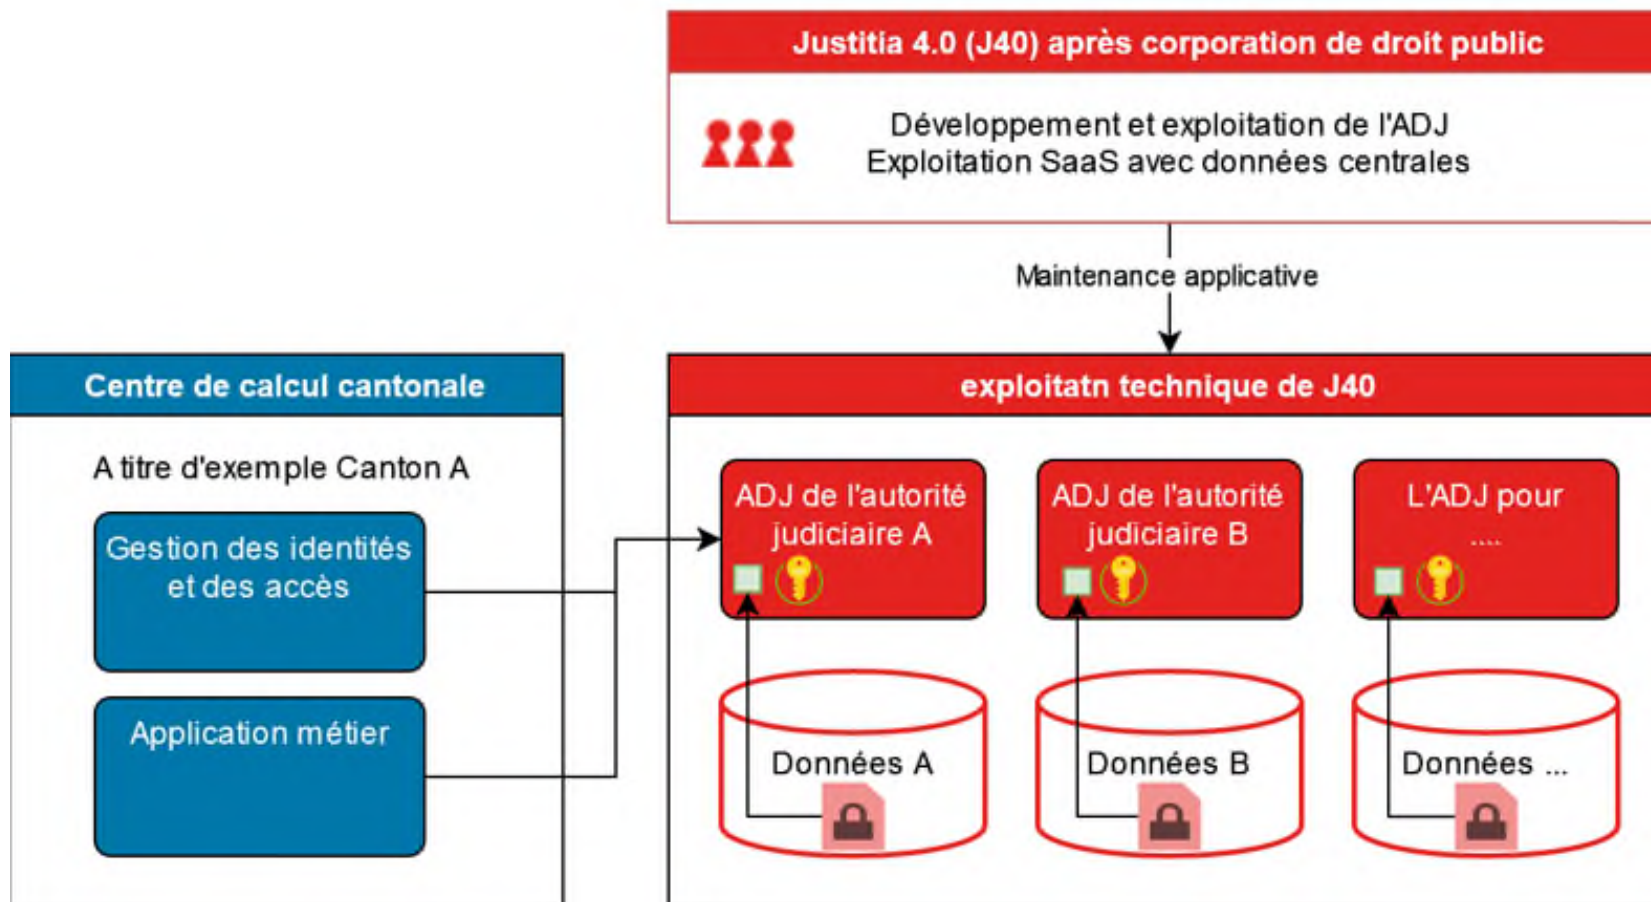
Justitia 4.0 (J40) après corporation de droit public

Développement et exploitation de l'ADJ
Exploitation SaaS avec données centrales

Maintenance applicative

Centre de calcul cantonale

A titre d'exemple Canton A

Gestion des identités et des accès

Application métier

exploitatn technique de J40

ADJ de l'autorité judiciaire A

ADJ de l'autorité judiciaire B

L'ADJ pour ....

Données A

Données B

Données ...